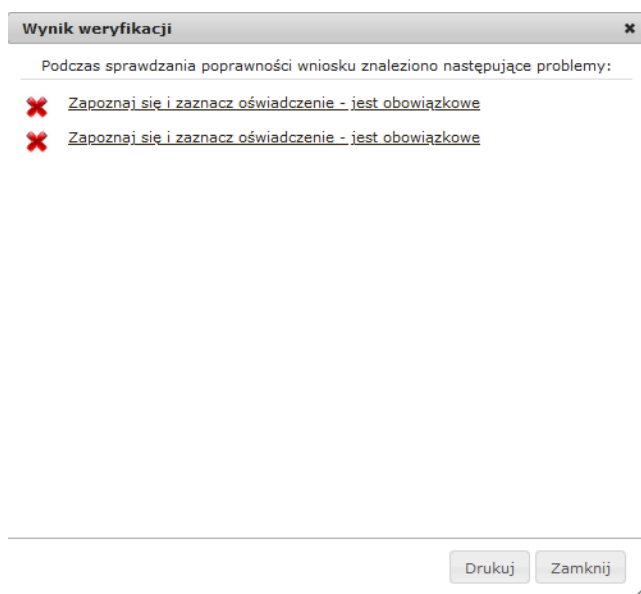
Wynik weryfikacji

×

Podczas sprawdzania poprawności wniosku znaleziono następujące problemy:

Zapoznaj się i zaznacz oświadczenie - jest obowiązkowe

Zapoznaj się i zaznacz oświadczenie - jest obowiązkowe

Drukuj

Zamknij